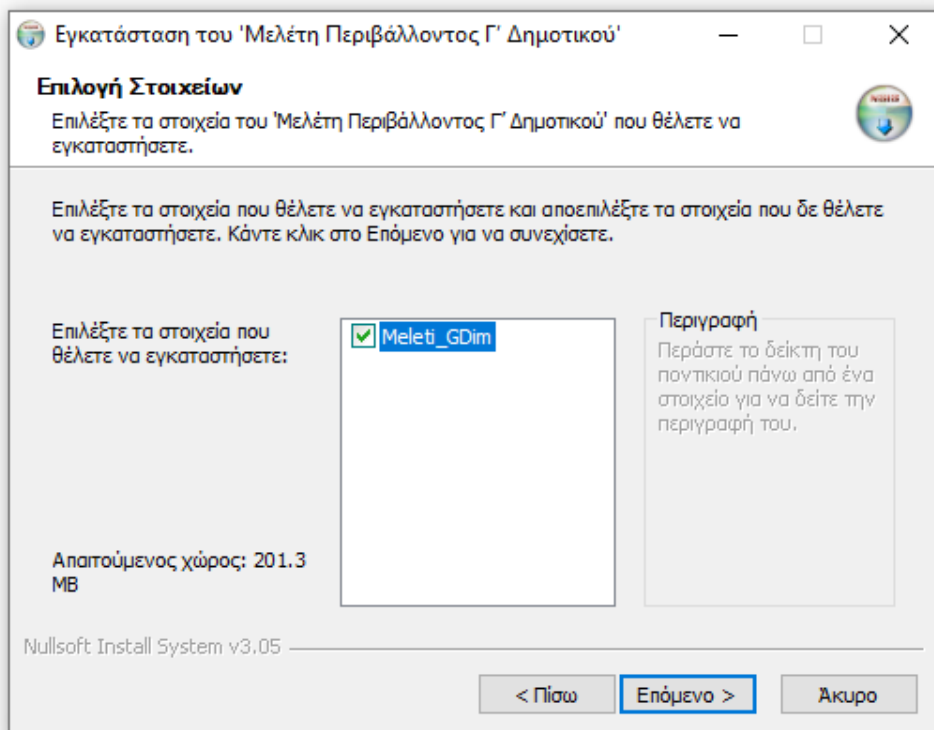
Εγκατάσταση του 'Μελέτη Περιβάλλοντος Γ' Δημοτικού'

Επιλογή Στοιχείων

Επιλέξτε τα στοιχεία του 'Μελέτη Περιβάλλοντος Γ' Δημοτικού' που θέλετε να εγκαταστήσετε.

Επιλέξτε τα στοιχεία που θέλετε να εγκαταστήσετε και αποεπιλέξτε τα στοιχεία που δε θέλετε να εγκαταστήσετε. Κάντε κλικ στο Επόμενο για να συνεχίσετε.

Επιλέξτε τα στοιχεία που θέλετε να εγκαταστήσετε:

Meleti_GDim

Περιγραφή

Περάστε το δείκτη του ποντικιού πάνω από ένα στοιχείο για να δείτε την περιγραφή του.

Απαιτούμενος χώρος: 201.3 MB

Nullsoft Install System v3.05

< Πίσω

Επόμενο >

Άκυρο